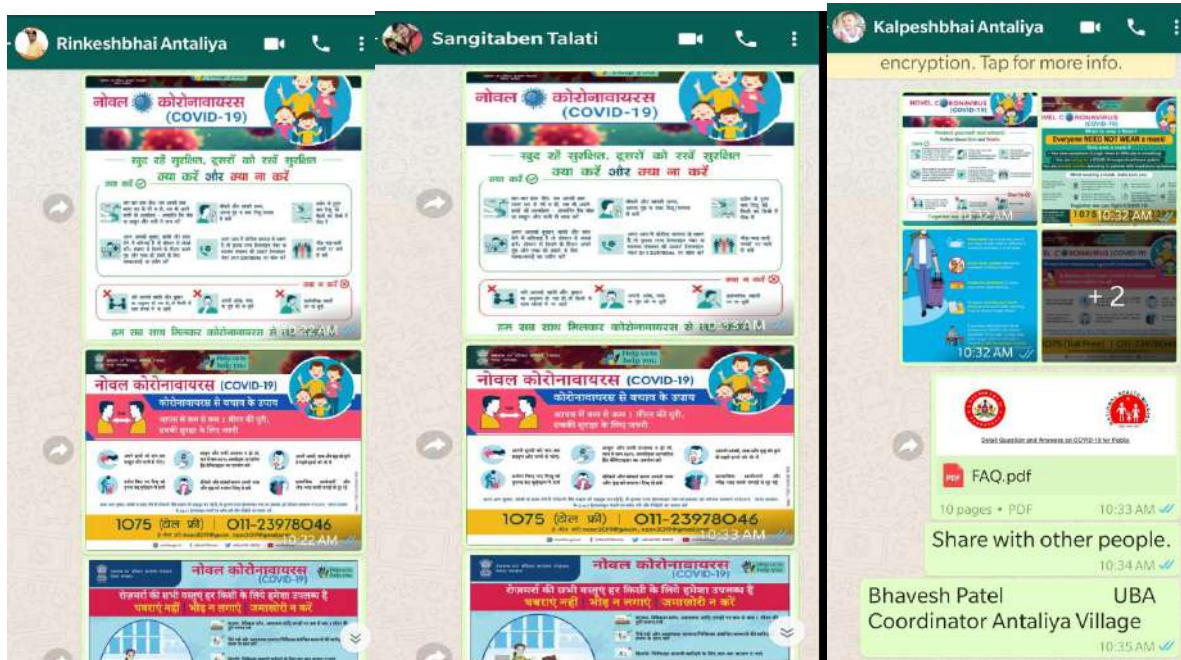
Rinkeshbhai Antaliya

नोवल कोरोनावायरस (COVID-19)

खुद रहें सुरक्षित, दूसरों को रखें सुरक्षित

क्या करें और क्या ना करें

क्या करें

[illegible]

क्या ना करें

हम सब साथ मिलकर कोरोनावायरस से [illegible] 10:22 AM

नोवल कोरोनावायरस (COVID-19)

कोरोनावायरस से बचाव के उपाय

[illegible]

1075 (टोल फ्री) | 011-23978046

10:22 AM

नोवल कोरोनावायरस (COVID-19)

रोजमर्रा की सभी वस्तुएं हर किसी के लिये हमेशा उपलब्ध हैं

घबराएं नहीं भीड़ न लगाएं जमाखोरी न करें

Sangitaben Talati

नोवल कोरोनावायरस (COVID-19)

खुद रहें सुरक्षित, दूसरों को रखें सुरक्षित

क्या करें और क्या ना करें

क्या करें

क्या ना करें

हम सब साथ मिलकर कोरोनावायरस से 10:33 AM

नोवल कोरोनावायरस (COVID-19)

कोरोनावायरस से बचाव के उपाय

1075 (टोल फ्री) | 011-23978046

10:33 AM

नोवल कोरोनावायरस (COVID-19)

रोजमर्रा की सभी वस्तुएं हर किसी के लिये हमेशा उपलब्ध हैं

घबराएं नहीं भीड़ न लगाएं जमाखोरी न करें

Kalpeshbhai Antaliya

encryption. Tap for more info.

NOVEL CORONAVIRUS

10:32 AM

NOVEL CORONAVIRUS

Everyone NEED NOT WEAR a mask!

10:32 AM

10:32 AM

+2

Detail Question and Answers on COVID-19 for Public

FAQ.pdf

10 pages • PDF 10:33 AM

Share with other people.

10:34 AM

Bhavesh Patel UBA Coordinator Antaliya Village

10:35 AM